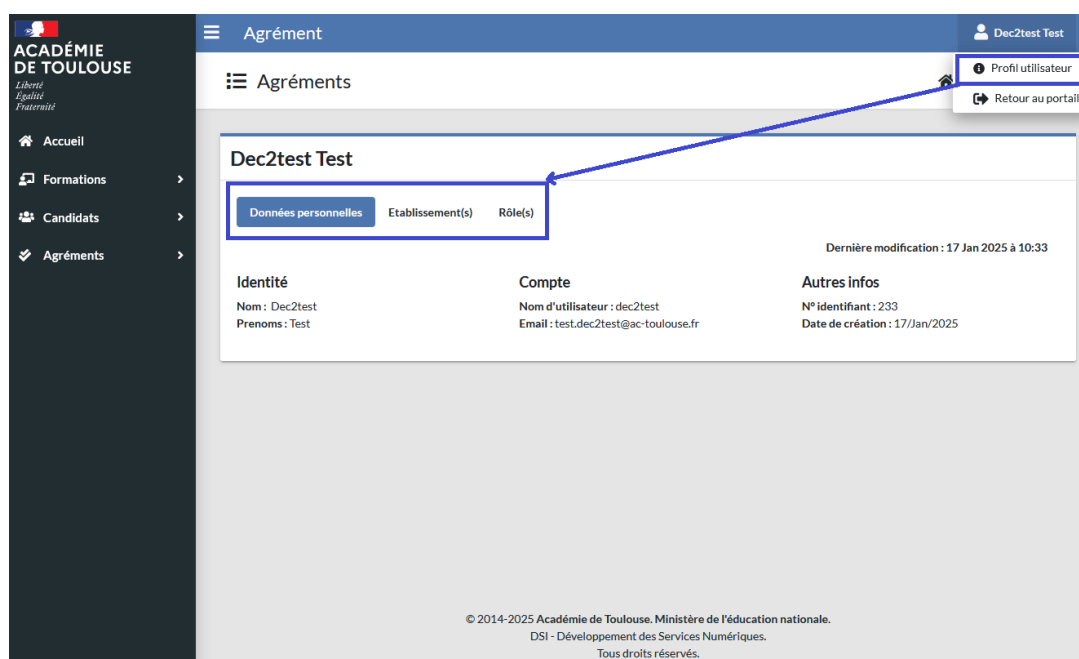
ACADÉMIE DE TOULOUSE
Liberté
Égalité
Fraternité

Accueil
Formations
Candidats
Agréments

Agrément

Dec2test Test

Profil utilisateur
Retour au portail

Agréments

Dec2test Test

Données personnelles
Etablissement(s)
Rôle(s)

Dernière modification : 17 Jan 2025 à 10:33

Identité
Nom : Dec2test
Prenoms : Test

Compte
Nom d'utilisateur : dec2test
Email : test.dec2test@ac-toulouse.fr

Autres infos
N° identifiant : 233
Date de création : 17/Jan/2025

© 2014-2025 Académie de Toulouse. Ministère de l'éducation nationale.
DSI - Développement des Services Numériques.
Tous droits réservés.